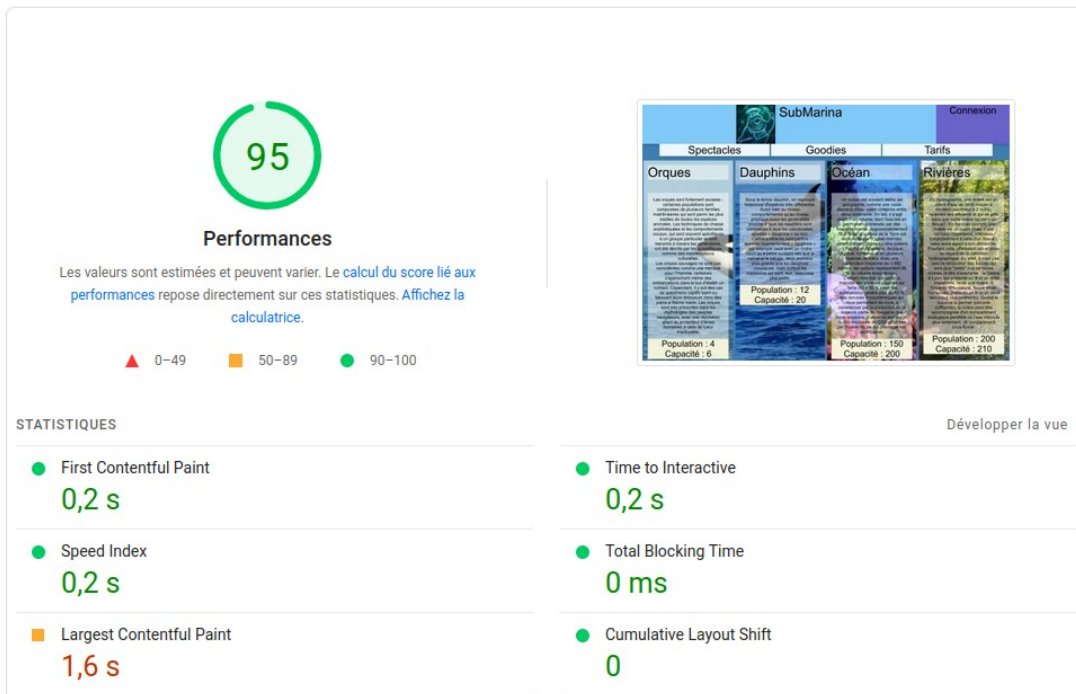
95

Performances

Les valeurs sont estimées et peuvent varier. Le calcul du score lié aux performances repose directement sur ces statistiques. Affichez la calculatrice.

0–49 50–89 90–100

SubMarina
Connexion
Spectacles Goodies Tarifs
Orques
Dauphins
Océan
Rivières
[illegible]
Population : 4
Capacité : 6
Population : 12
Capacité : 20
Population : 150
Capacité : 200
Population : 200
Capacité : 210

STATISTIQUES

Développer la vue

First Contentful Paint
0,2 s

Time to Interactive
0,2 s

Speed Index
0,2 s

Total Blocking Time
0 ms

Largest Contentful Paint
1,6 s

Cumulative Layout Shift
0